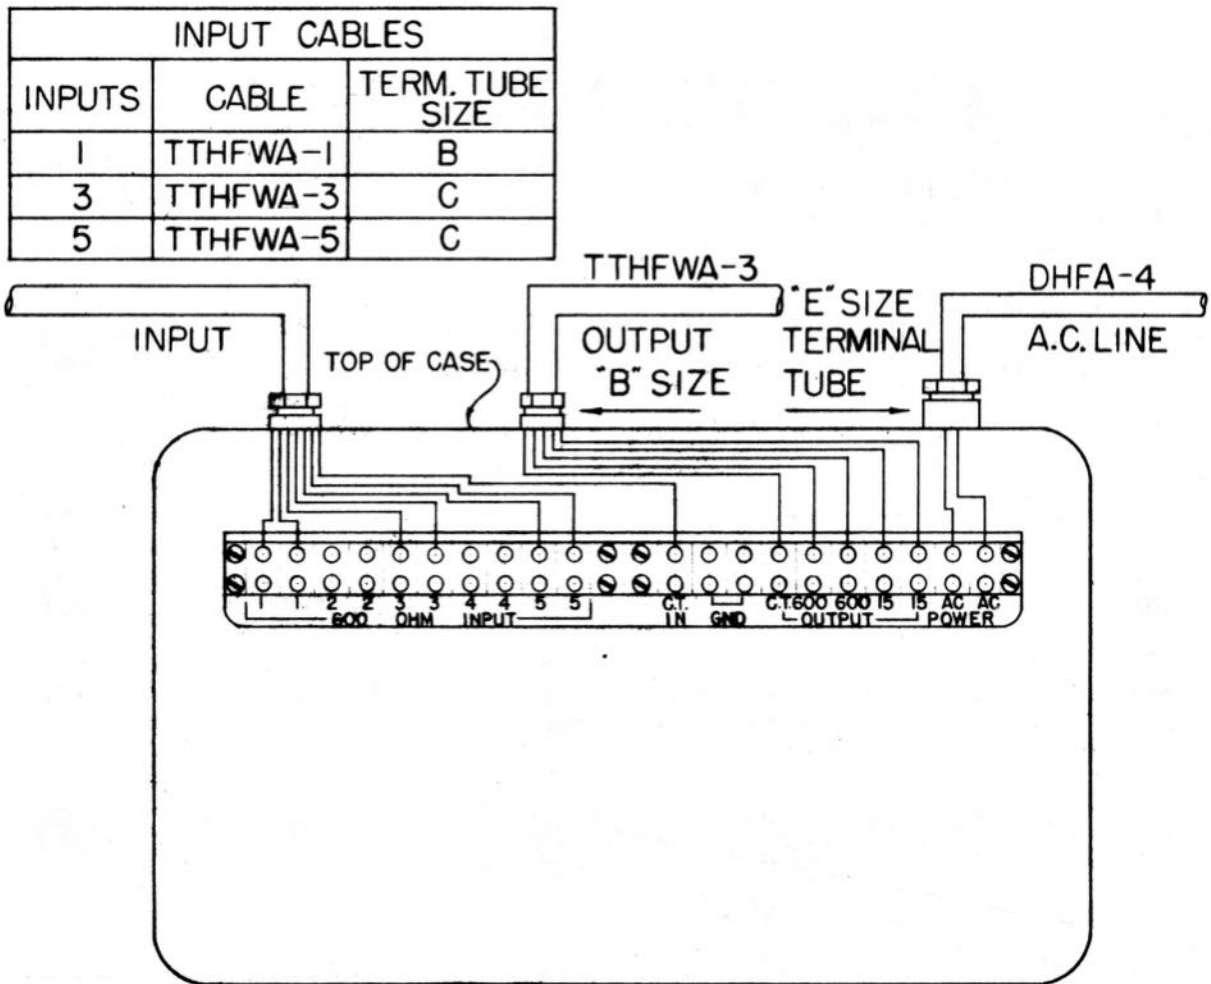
| INPUT CABLES | | |
|---|---|---|
| INPUTS | CABLE | TERM. TUBE SIZE |
| 1 | TTHFWA-1 | B |
| 3 | TTHFWA-3 | C |
| 5 | TTHFWA-5 | C |

TTHFWA-3

DHFA-4

"E" SIZE

INPUT

TOP OF CASE

OUTPUT "B" SIZE

TERMINAL TUBE

A.C. LINE

1 1 2 2 3 3 4 4 5 5
600 OHM INPUT

C.T. IN

GND

C.T. 600 600 15 15
OUTPUT

AC AC
POWER